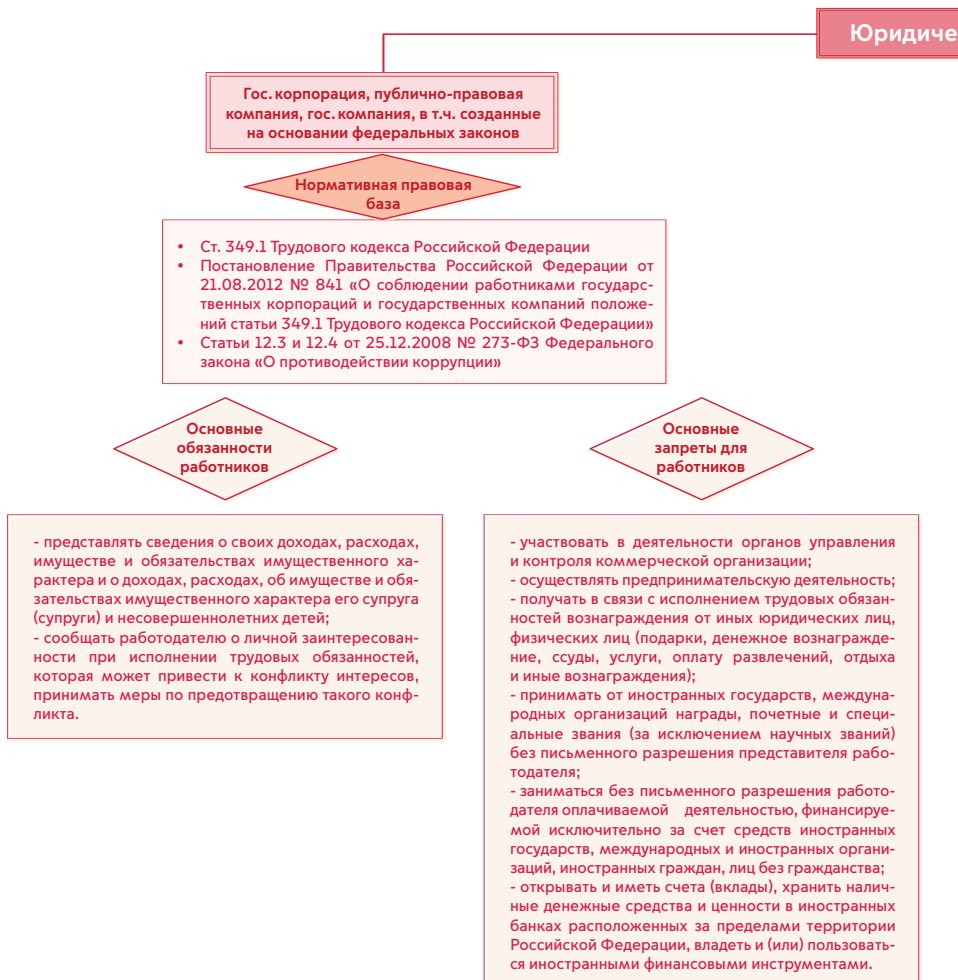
Юридиче

Гос. корпорация, публично-правовая компания, гос. компания, в т.ч. созданные на основании федеральных законов

Нормативная правовая база

• Ст. 349.1 Трудового кодекса Российской Федерации
• Постановление Правительства Российской Федерации от 21.08.2012 № 841 «О соблюдении работниками государственных корпораций и государственных компаний положений статьи 349.1 Трудового кодекса Российской Федерации»
• Статьи 12.3 и 12.4 от 25.12.2008 № 273-ФЗ Федерального закона «О противодействии коррупции»

Основные обязанности работников

Основные запреты для работников

- представлять сведения о своих доходах, расходах, имуществе и обязательствах имущественного характера и о доходах, расходах, об имуществе и обязательствах имущественного характера его супруга (супруги) и несовершеннолетних детей;
- сообщать работодателю о личной заинтересованности при исполнении трудовых обязанностей, которая может привести к конфликту интересов, принимать меры по предотвращению такого конфликта.

- участвовать в деятельности органов управления и контроля коммерческой организации;
- осуществлять предпринимательскую деятельность;
- получать в связи с исполнением трудовых обязанностей вознаграждения от иных юридических лиц, физических лиц (подарки, денежное вознаграждение, ссуды, услуги, оплату развлечений, отдыха и иные вознаграждения);
- принимать от иностранных государств, международных организаций награды, почетные и специальные звания (за исключением научных званий) без письменного разрешения представителя работодателя;
- заниматься без письменного разрешения работодателя оплачиваемой деятельностью, финансируемой исключительно за счет средств иностранных государств, международных и иностранных организаций, иностранных граждан, лиц без гражданства;
- открывать и иметь счета (вклады), хранить наличные денежные средства и ценности в иностранных банках расположенных за пределами территории Российской Федерации, владеть и (или) пользоваться иностранными финансовыми инструментами.